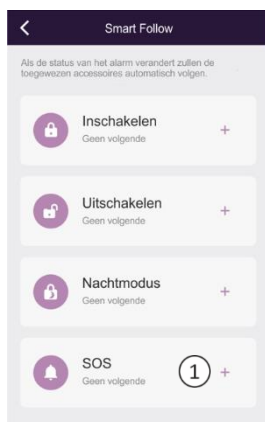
Smart Follow

Als de status van het alarm verandert zullen de toegewezen accessoires automatisch volgen.

Inschakelen
Geen volgende
+

Uitschakelen
Geen volgende
+

Nachtmodus
Geen volgende
+

SOS
Geen volgende
1
+